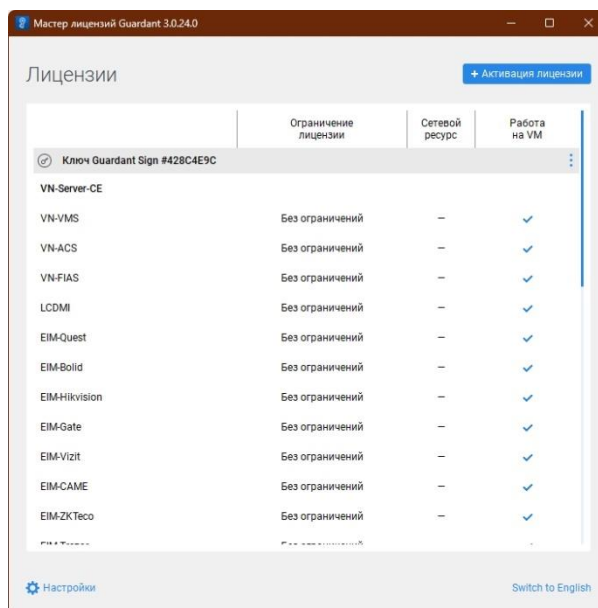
Мастер лицензий Guardant 3.0.24.0

Лицензии

+ Активация лицензии

|  | Ограничение лицензии | Сетевой ресурс | Работа на VM |
|---|---|---|---|
| Ключ Guardant Sign #428C4E9C |  |  |  |
| VN-Server-CE |  |  |  |
| VN-VMS | Без ограничений | – | ✓ |
| VN-ACS | Без ограничений | – | ✓ |
| VN-FIAS | Без ограничений | – | ✓ |
| LCDMI | Без ограничений | – | ✓ |
| EIM-Quest | Без ограничений | – | ✓ |
| EIM-Bolid | Без ограничений | – | ✓ |
| EIM-Hikvision | Без ограничений | – | ✓ |
| EIM-Gate | Без ограничений | – | ✓ |
| EIM-Vizit | Без ограничений | – | ✓ |
| EIM-CAME | Без ограничений | – | ✓ |
| EIM-ZKTeco | Без ограничений | – | ✓ |
| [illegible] | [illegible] |  |  |

Настройки

Switch to English